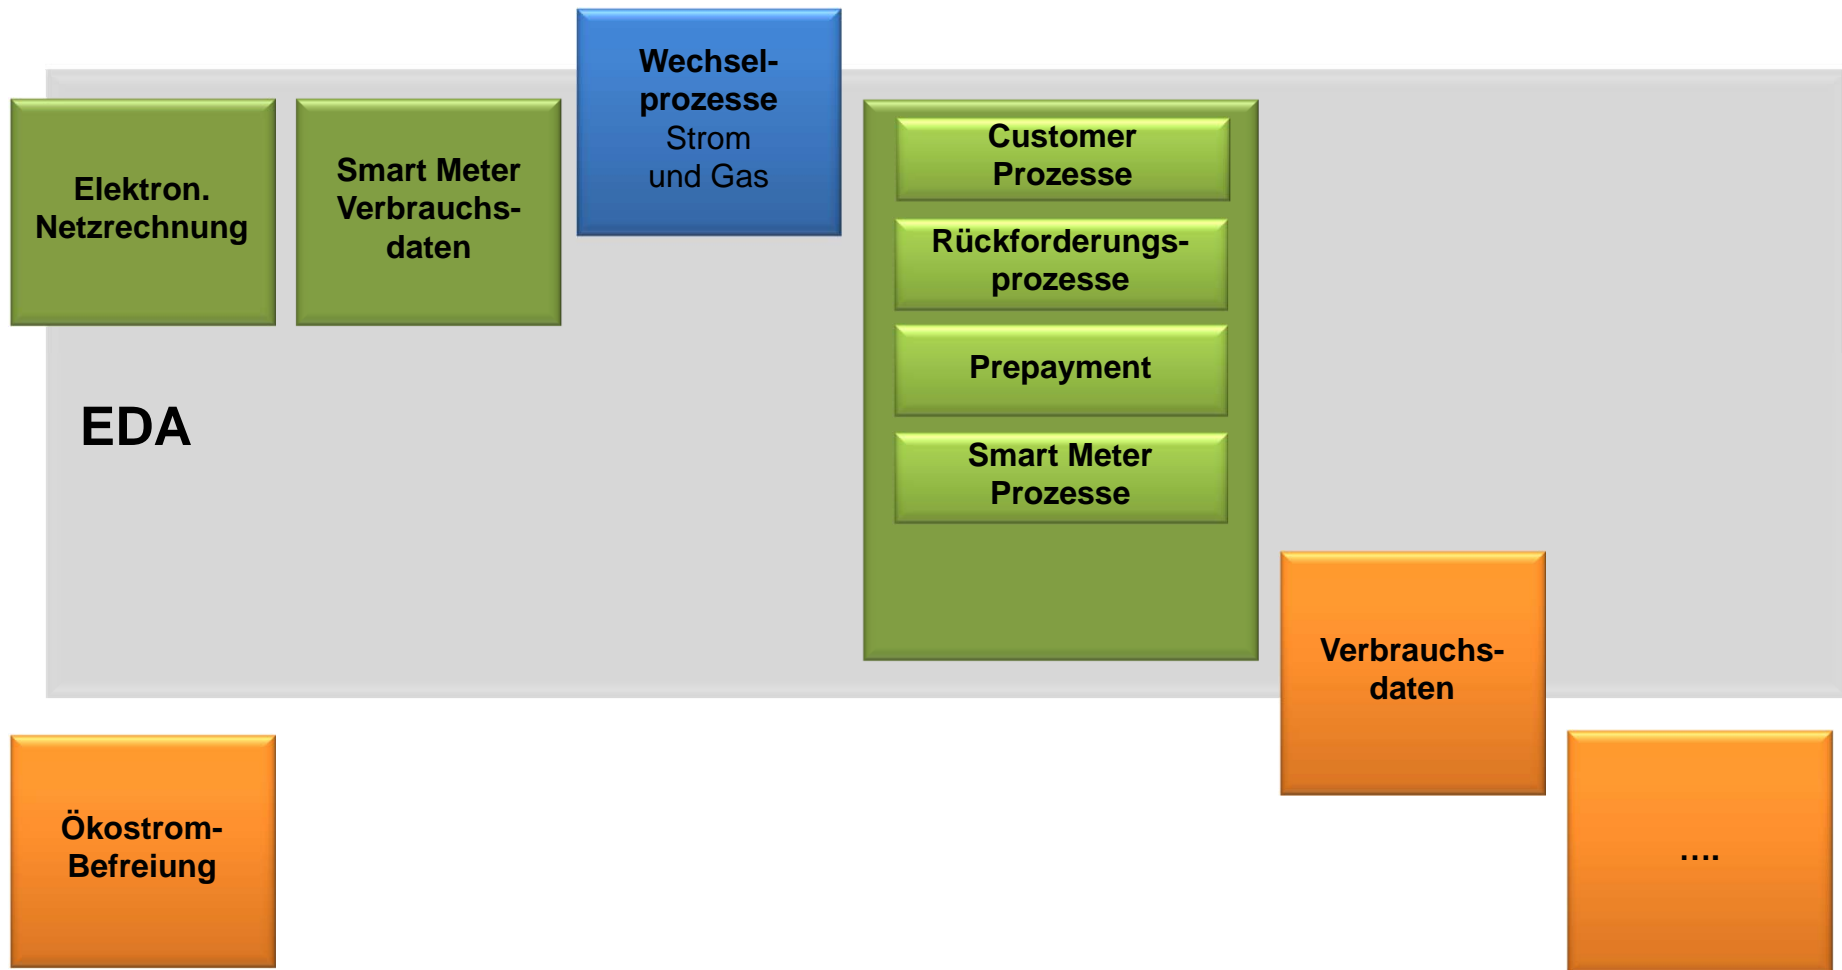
Elektron. Netzrechnung

Smart Meter Verbrauchsdaten

Wechselprozesse Strom und Gas

Customer Prozesse

Rückforderungsprozesse

Prepayment

Smart Meter Prozesse

EDA

Verbrauchsdaten

Ökostrom-Befreiung

....